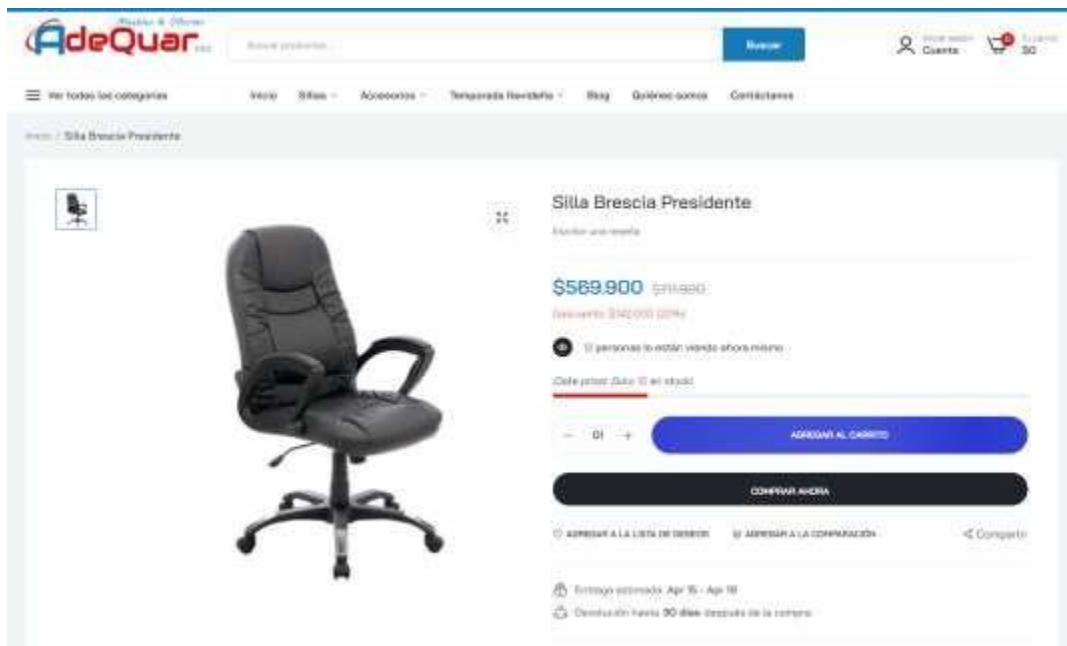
AdeQuar

Muebles & Oficinas

Buscar productos...

Buscar

Iniciar sesión Cuenta

Tu carro $0

Ver todas las categorías

Inicio Sillas Accesorios Temporada Navideña Blog Quiénes somos Contáctanos

Inicio / Silla Brescia Presidente

Silla Brescia Presidente

Escribir una reseña

$569.900 $711.900

Descuento: $142.000 (20%)

11 personas lo están viendo ahora mismo

¡Date prisa! Solo 10 en stock

— 01 +

AGREGAR AL CARRITO

COMPRAR AHORA

AGREGAR A LA LISTA DE DESEOS

AGREGAR A LA COMPARACIÓN

Compartir

Entrega estimada: Apr 15 - Apr 18

Devolución hasta 30 días después de la compra